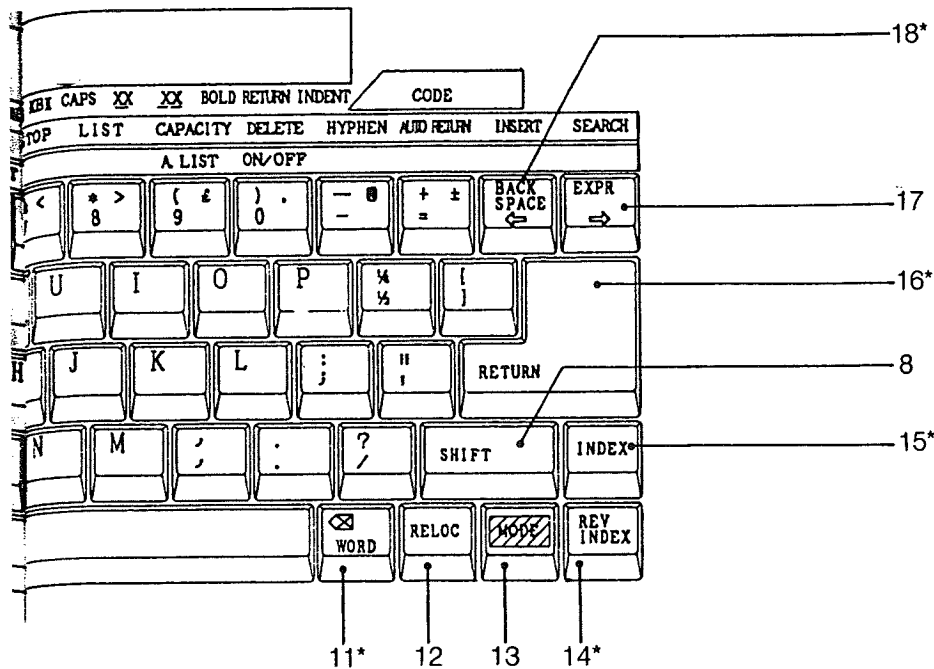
XBI CAPS XX XX BOLD RETURN INDENT CODE
TOP LIST CAPACITY DELETE HYPHEN AUTO RETURN INSERT SEARCH
A.LIST ON/OFF

< 
* > 8
( £ 9
) . 0
— ■ –
+ ± =
BACK SPACE ⇦
EXPR ⇨

U I O P ¼ ½ [ ]

J K L : ; " '
RETURN

N M , ; : . ? /
SHIFT
INDEX

⌫ WORD
RELOC
MODE
REV INDEX

18*
17
16*
8
15*
11*
12
13
14*